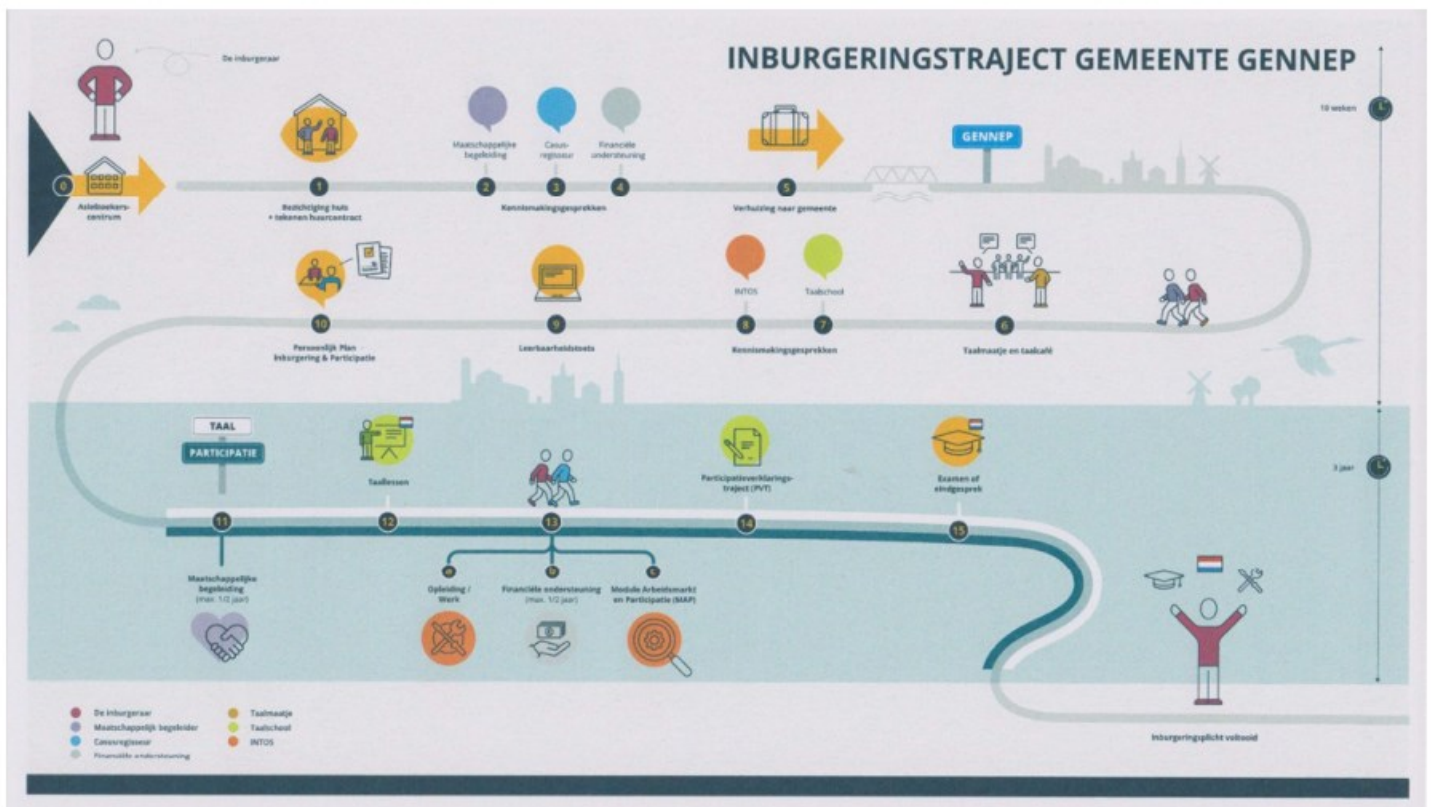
INBURGERINGSTRAJECT GEMEENTE GENNEP

De inburgeraar

10 weken

0
Asielzoekerscentrum

1
Bezichtiging huis + tekenen huurcontract

Maatschappelijke begeleiding
2

Casusregisseur
3

Financiële ondersteuning
4

Kennismakingsgesprekken

5
Verhuizing naar gemeente

GENNEP

6
Taalmaatje en taalcafé

INTOS
8

Taalschool
7

Kennismakingsgesprekken

9
Leerbaarheidstoets

10
Persoonlijk Plan Inburgering & Participatie

TAAL
PARTICIPATIE

3 jaar

11
Maatschappelijke begeleiding (max. 1/2 jaar)

12
Taallessen

13

a
Opleiding / Werk

b
Financiële ondersteuning (max. 1/2 jaar)

c
Module Arbeidsmarkt en Participatie (MAP)

14
Participatieverklaringstraject (PVT)

15
Examen of eindgesprek

Inburgeringsplicht voldaan

De inburgeraar
Maatschappelijk begeleider
Casusregisseur
Financiële ondersteuning
Taalmaatje
Taalschool
INTOS